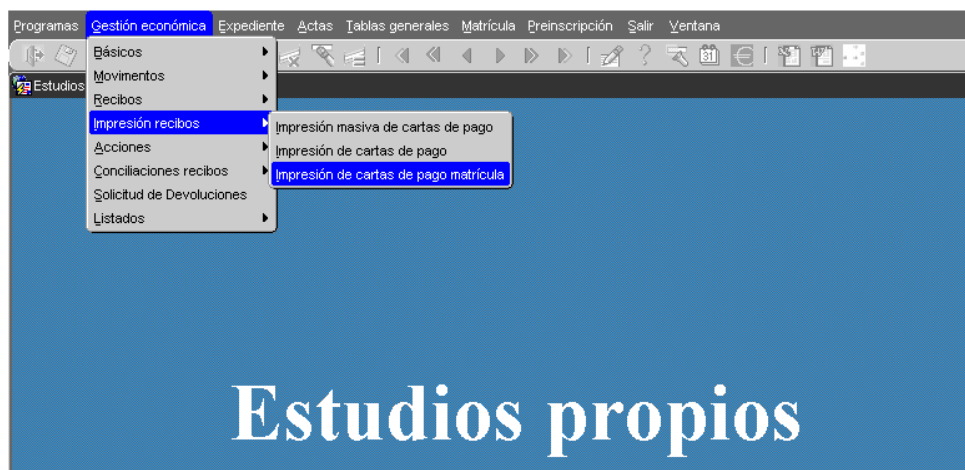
Programas Gestión económica Expediente Actas Tablas generales Matrícula Preinscripción Salir Ventana

Estudios

Básicos
Movimentos
Recibos
Impresión recibos
Acciones
Conciliaciones recibos
Solicitud de Devoluciones
Listados

Impresión masiva de cartas de pago
Impresión de cartas de pago
Impresión de cartas de pago matrícula

Estudios propios